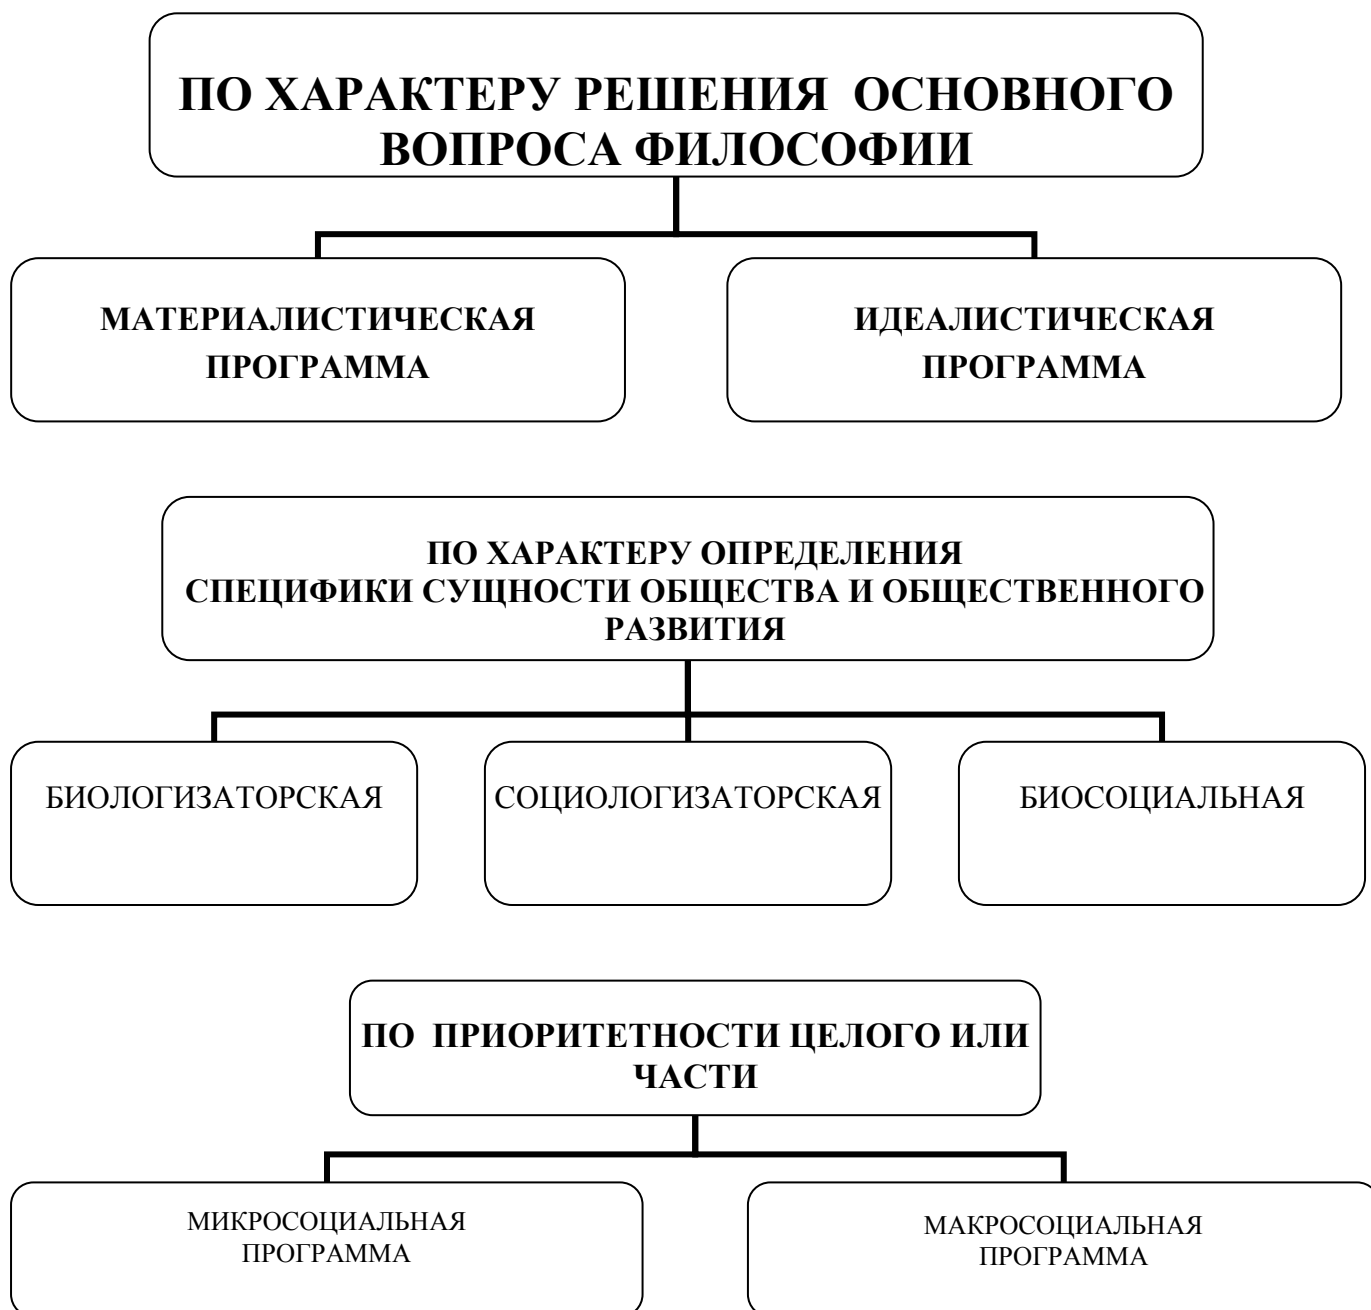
ПО ХАРАКТЕРУ РЕШЕНИЯ ОСНОВНОГО ВОПРОСА ФИЛОСОФИИ

МАТЕРИАЛИСТИЧЕСКАЯ ПРОГРАММА

ИДЕАЛИСТИЧЕСКАЯ ПРОГРАММА

ПО ХАРАКТЕРУ ОПРЕДЕЛЕНИЯ СПЕЦИФИКИ СУЩНОСТИ ОБЩЕСТВА И ОБЩЕСТВЕННОГО РАЗВИТИЯ

БИОЛОГИЗАТОРСКАЯ

СОЦИОЛОГИЗАТОРСКАЯ

БИОСОЦИАЛЬНАЯ

ПО ПРИОРИТЕТНОСТИ ЦЕЛОГО ИЛИ ЧАСТИ

МИКРОСОЦИАЛЬНАЯ ПРОГРАММА

МАКРОСОЦИАЛЬНАЯ ПРОГРАММА